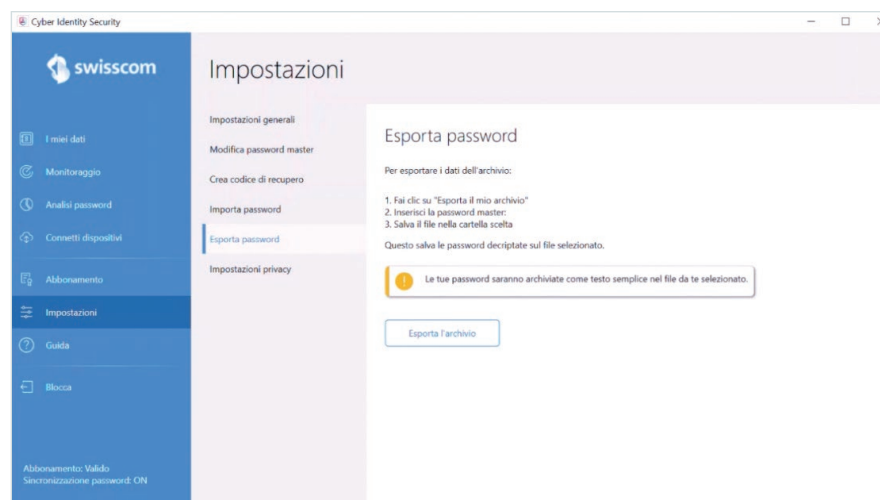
Cyber Identity Security

swisscom

I miei dati
Monitoraggio
Analisi password
Connetti dispositivi
Abbonamento
Impostazioni
Guida
Blocca

Abbonamento: Valido
Sincronizzazione password: ON

Impostazioni

Impostazioni generali
Modifica password master
Crea codice di recupero
Importa password
Esporta password
Impostazioni privacy

Esporta password

Per esportare i dati dell'archivio:

1. Fai clic su "Esporta il mio archivio"
2. Inserisci la password master:
3. Salva il file nella cartella scelta

Questo salva le password decriptate sul file selezionato.

Le tue password saranno archiviate come testo semplice nel file da te selezionato.

Esporta l'archivio